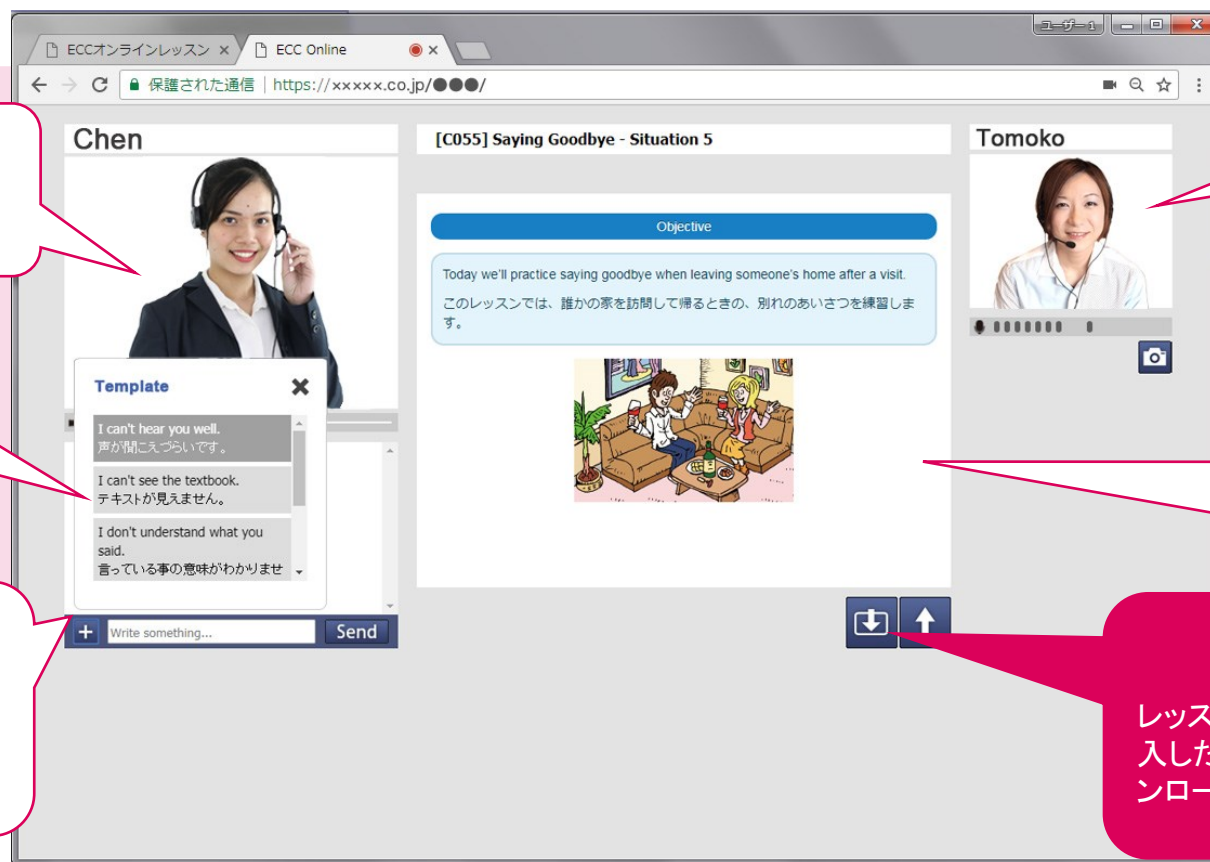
ユーザー1

ECCオンラインレッスン ×

ECC Online ×

保護された通信 | https://×××××.co.jp/●●●/

Chen

[C055] Saying Goodbye - Situation 5

Tomoko

Objective

Today we'll practice saying goodbye when leaving someone's home after a visit.

このレッスンでは、誰かの家を訪問して帰るときの、別れのあいさつを練習します。

Template

I can't hear you well.
声が聞こえづらいです。

I can't see the textbook.
テキストが見えません。

I don't understand what you said.
言っている事の意味がわかりませ

+ Write something... Send

レッス
入した
ンロー